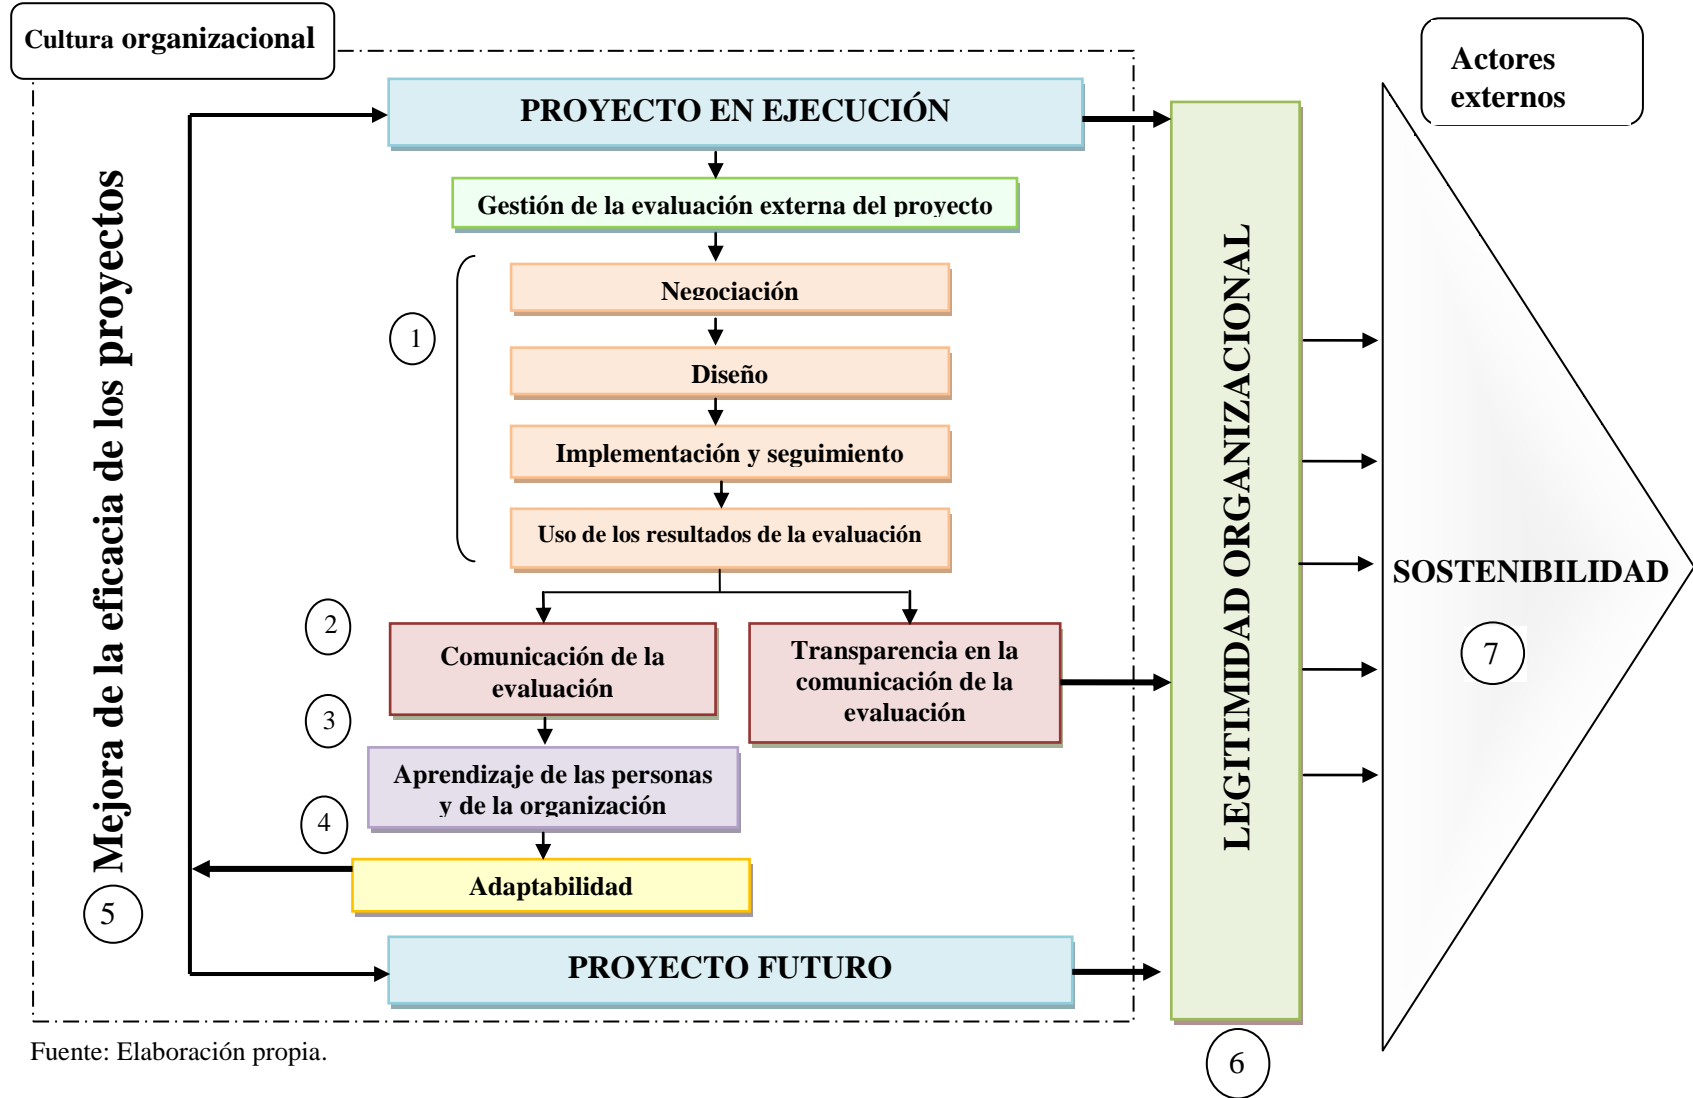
Cultura organizacional

Actores externos

PROYECTO EN EJECUCIÓN

Gestión de la evaluación externa del proyecto

Mejora de la eficacia de los proyectos

1

Negociación

Diseño

Implementación y seguimiento

Uso de los resultados de la evaluación

LEGITIMIDAD ORGANIZACIONAL

SOSTENIBILIDAD

2

Comunicación de la evaluación

Transparencia en la comunicación de la evaluación

7

3

Aprendizaje de las personas y de la organización

4

Adaptabilidad

5

PROYECTO FUTURO

Fuente: Elaboración propia.

6